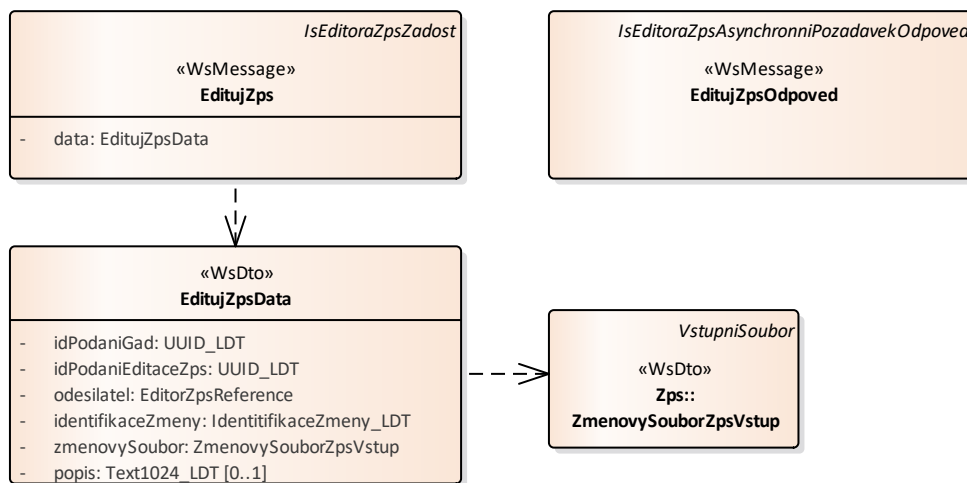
IsEditoraZpsZadost

«WsMessage»
**EditujZps**

- data: EditujZpsData

IsEditoraZpsAsynchronniPozadavekOdpoved

«WsMessage»
**EditujZpsOdpoved**

«WsDto»
**EditujZpsData**

- idPodaniGad: UUID_LDT
- idPodaniEditaceZps: UUID_LDT
- odesilatel: EditorZpsReference
- identifikaceZmeny: IdentitifikaceZmeny_LDT
- zmenovySoubor: ZmenovySouborZpsVstup
- popis: Text1024_LDT [0..1]

VstupniSoubor

«WsDto»
**Zps::**
**ZmenovySouborZpsVstup**